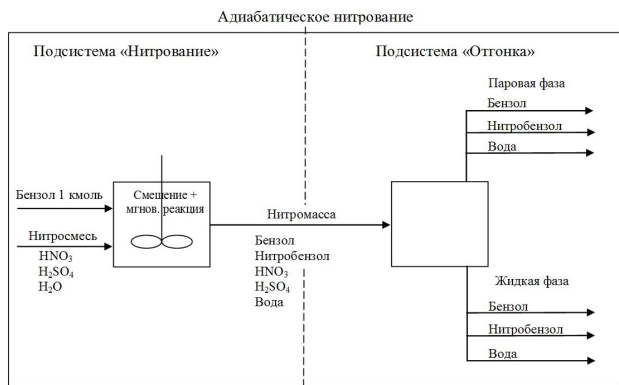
Адиабатическое нитрование

Подсистема «Нитрование»

Подсистема «Отгонка»

Паровая фаза
Бензол
Нитробензол
Вода

Бензол 1 кмоль

Смешение + мгнов. реакция

Нитромасса

Нитросмесь
$HNO_3$
$H_2SO_4$
$H_2O$

Бензол
Нитробензол
$HNO_3$
$H_2SO_4$
Вода

Жидкая фаза
Бензол
Нитробензол
Вода